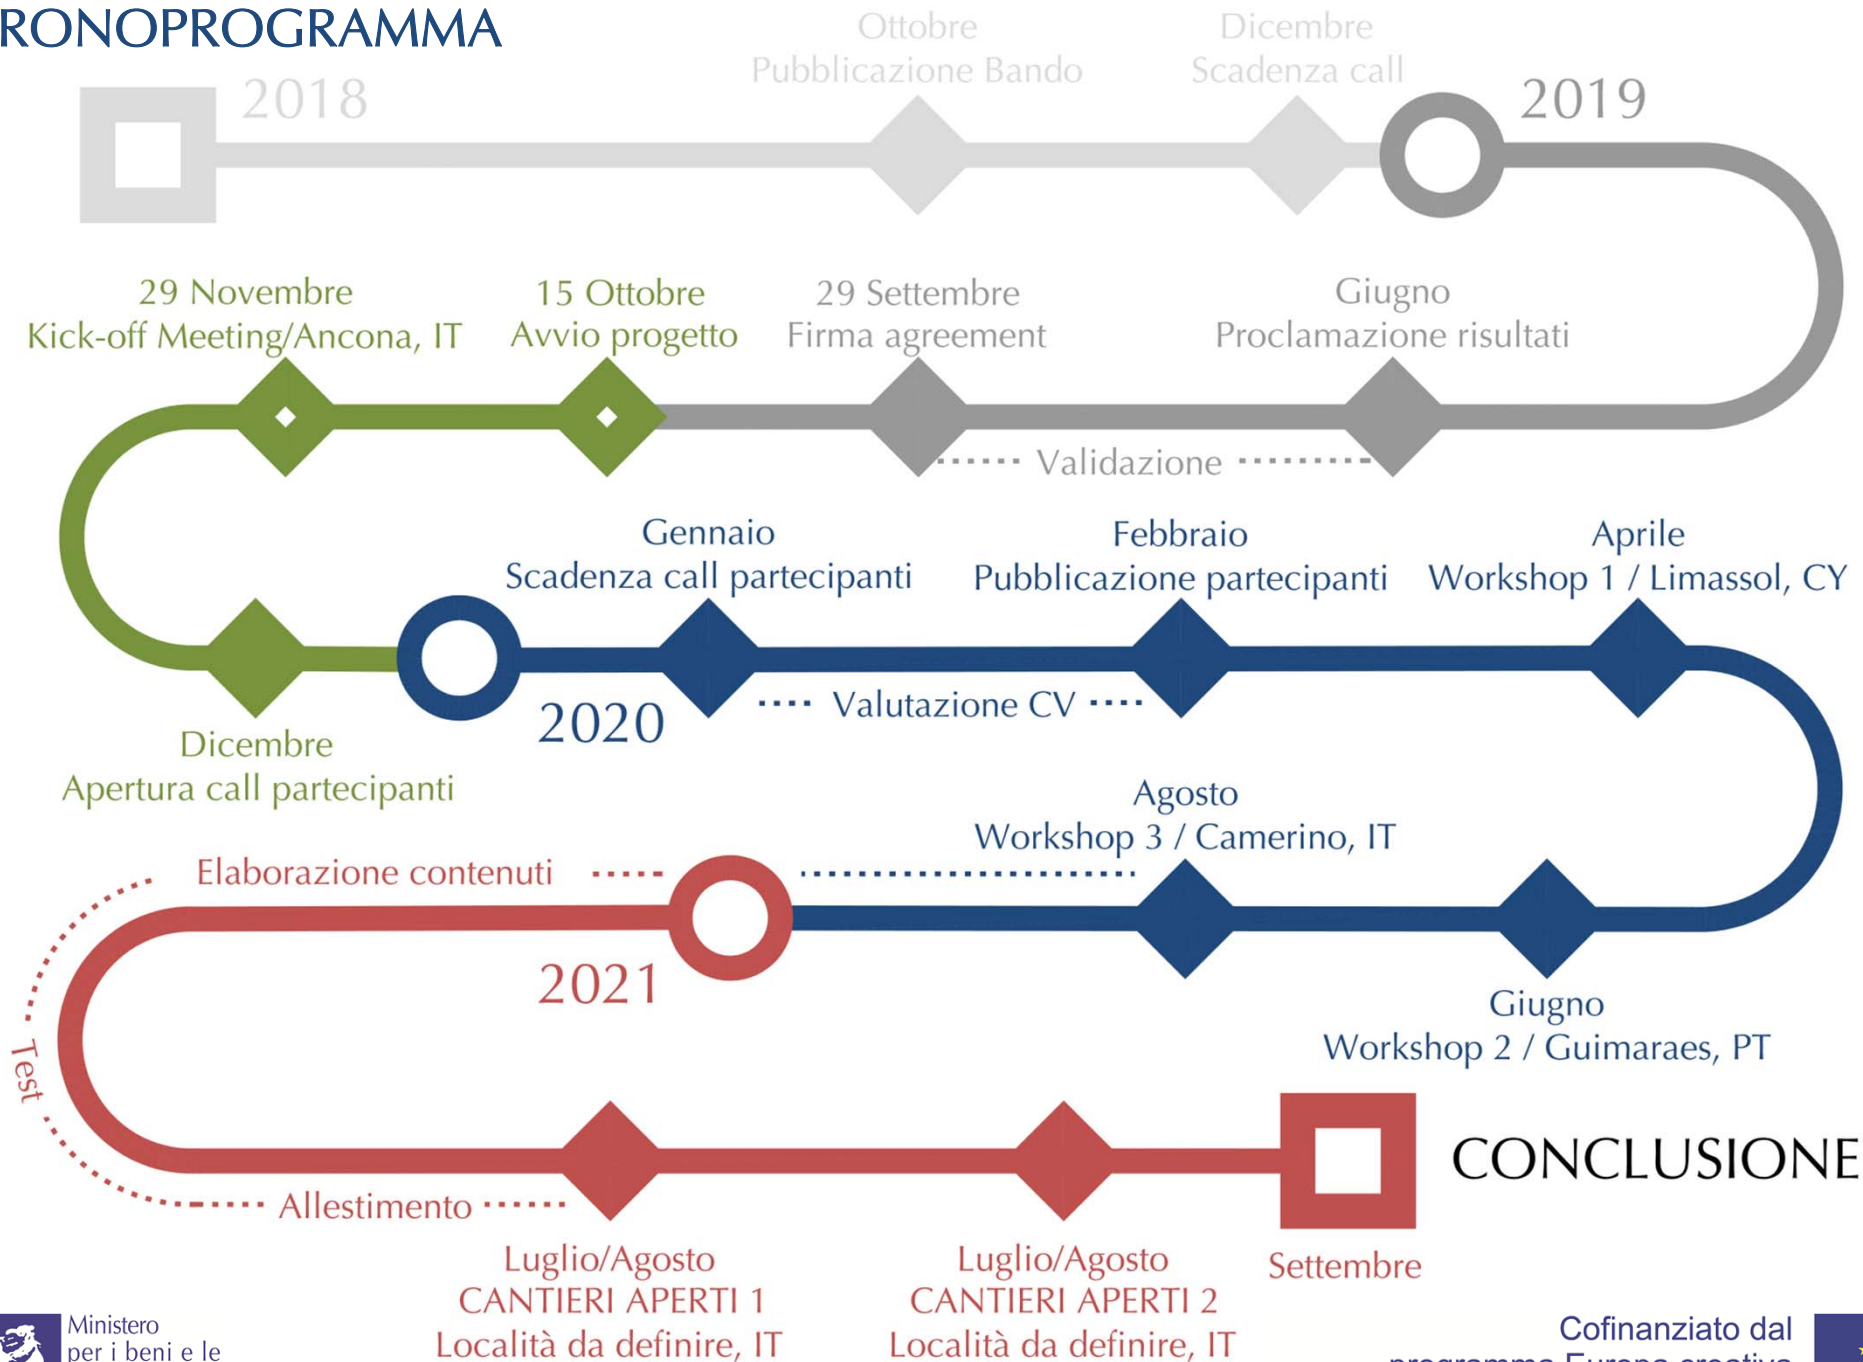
RONOPROGRAMMA

2018

Ottobre
Pubblicazione Bando

Dicembre
Scadenza call

2019

29 Novembre
Kick-off Meeting/Ancona, IT

15 Ottobre
Avvio progetto

29 Settembre
Firma agreement

Giugno
Proclamazione risultati

Validazione

Gennaio
Scadenza call partecipanti

Febbraio
Pubblicazione partecipanti

Aprile
Workshop 1 / Limassol, CY

2020

Valutazione CV

Dicembre
Apertura call partecipanti

Agosto
Workshop 3 / Camerino, IT

Elaborazione contenuti

2021

Giugno
Workshop 2 / Guimaraes, PT

Test

CONCLUSIONE

Allestimento

Luglio/Agosto
CANTIERI APERTI 1
Località da definire, IT

Luglio/Agosto
CANTIERI APERTI 2
Località da definire, IT

Settembre

Ministero
per i beni e le

Cofinanziato dal
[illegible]